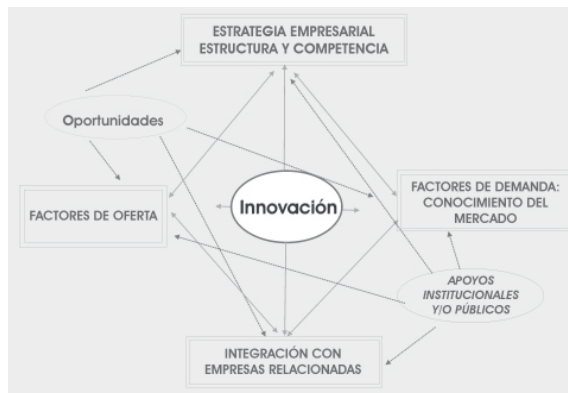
ESTRATEGIA EMPRESARIAL
ESTRUCTURA Y COMPETENCIA

Oportunidades

FACTORES DE OFERTA

Innovación

FACTORES DE DEMANDA:
CONOCIMIENTO DEL
MERCADO

APOYOS
INSTITUCIONALES
Y/O PÚBLICOS

INTEGRACIÓN CON
EMPRESAS RELACIONADAS